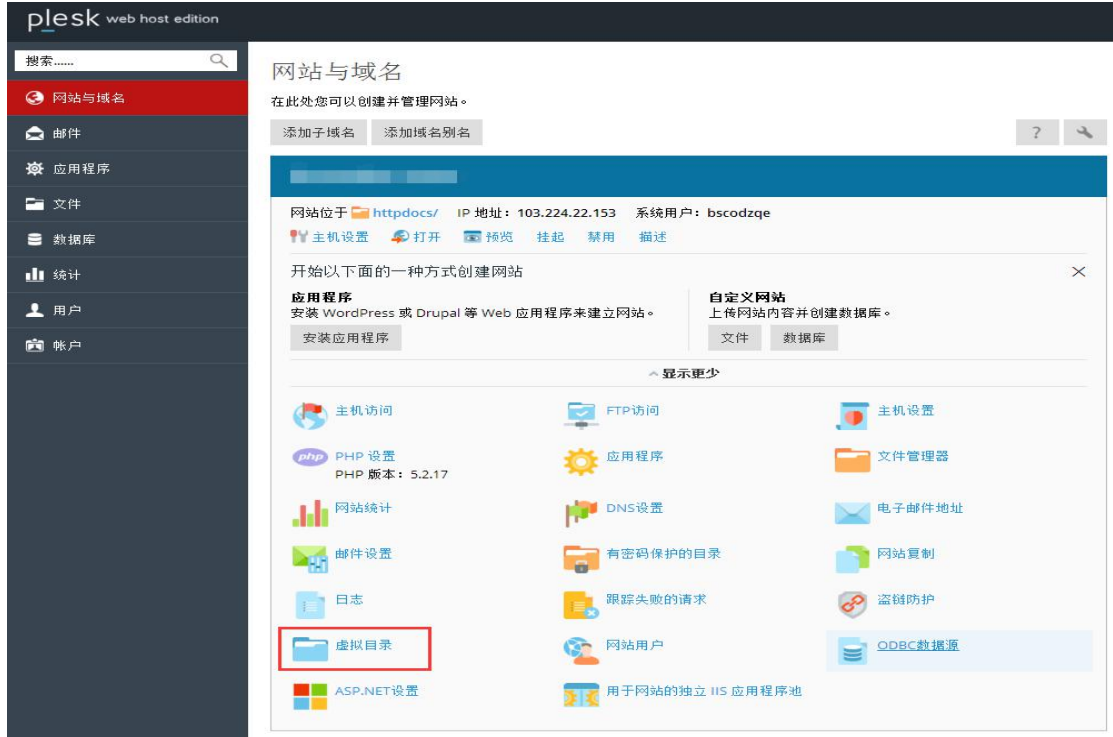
plesk web host edition

搜索......

网站与域名
邮件
应用程序
文件
数据库
统计
用户
帐户

网站与域名
在此处您可以创建并管理网站。

添加子域名 添加域名别名

?

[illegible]

网站位于 httpdocs/ IP 地址：103.224.22.153 系统用户：bscodzqe
主机设置 打开 预览 挂起 禁用 描述

开始以下面的一种方式创建网站

应用程序
安装 WordPress 或 Drupal 等 Web 应用程序来建立网站。
安装应用程序

自定义网站
上传网站内容并创建数据库。
文件 数据库

显示更少

主机访问
FTP访问
主机设置
PHP 设置
PHP 版本：5.2.17
应用程序
文件管理器
网站统计
DNS设置
电子邮件地址
邮件设置
有密码保护的目录
网站复制
日志
跟踪失败的请求
盗链防护
虚拟目录
网站用户
ODBC数据源
ASP.NET设置
用于网站的独立 IIS 应用程序池